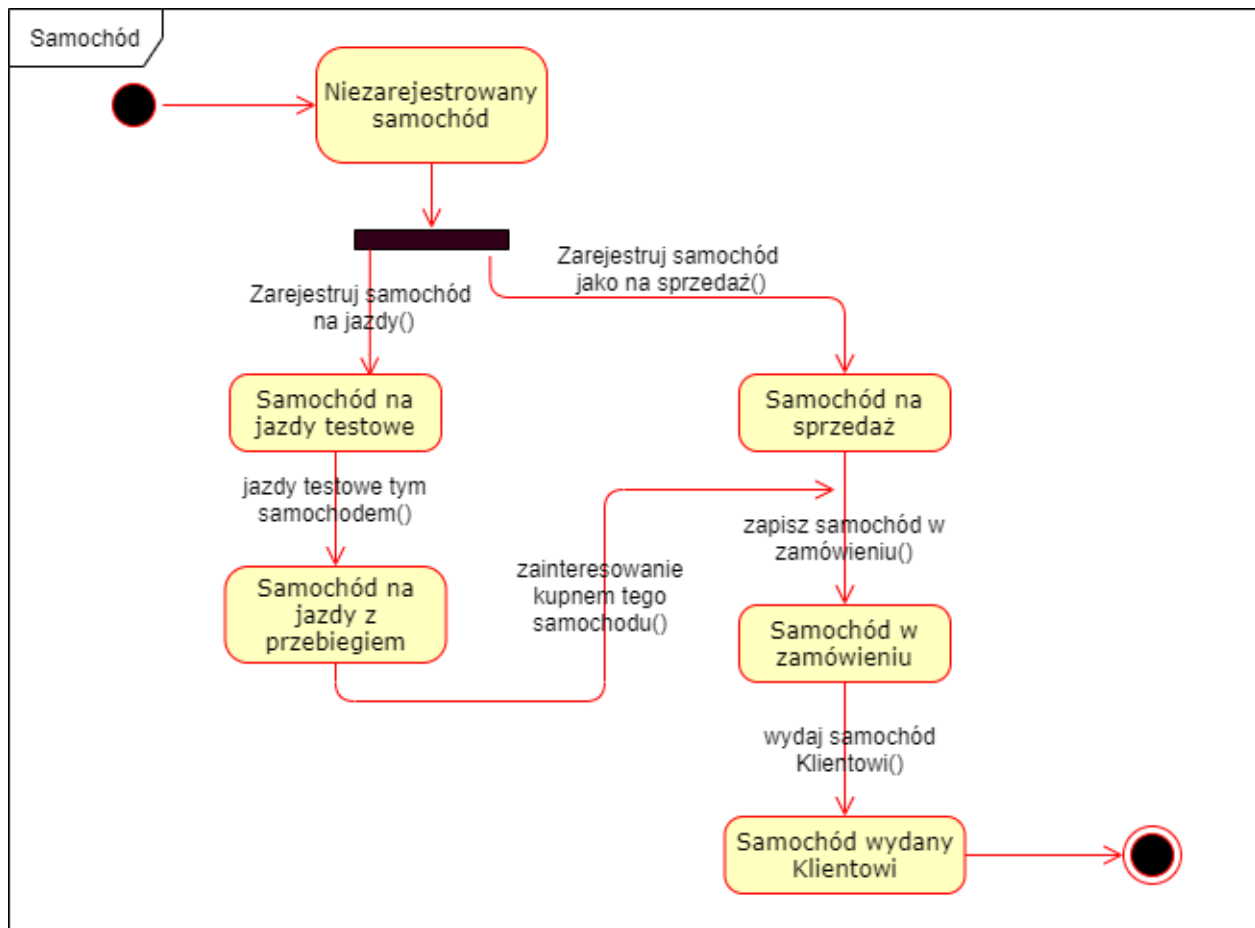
Samochód

Niezarejestrowany samochód

Zarejestruj samochód na jazdy()

Zarejestruj samochód jako na sprzedaż()

Samochód na jazdy testowe

Samochód na sprzedaż

jazdy testowe tym samochodem()

zapisz samochód w zamówieniu()

zainteresowanie kupnem tego samochodu()

Samochód na jazdy z przebiegiem

Samochód w zamówieniu

wydaj samochód Klientowi()

Samochód wydany Klientowi